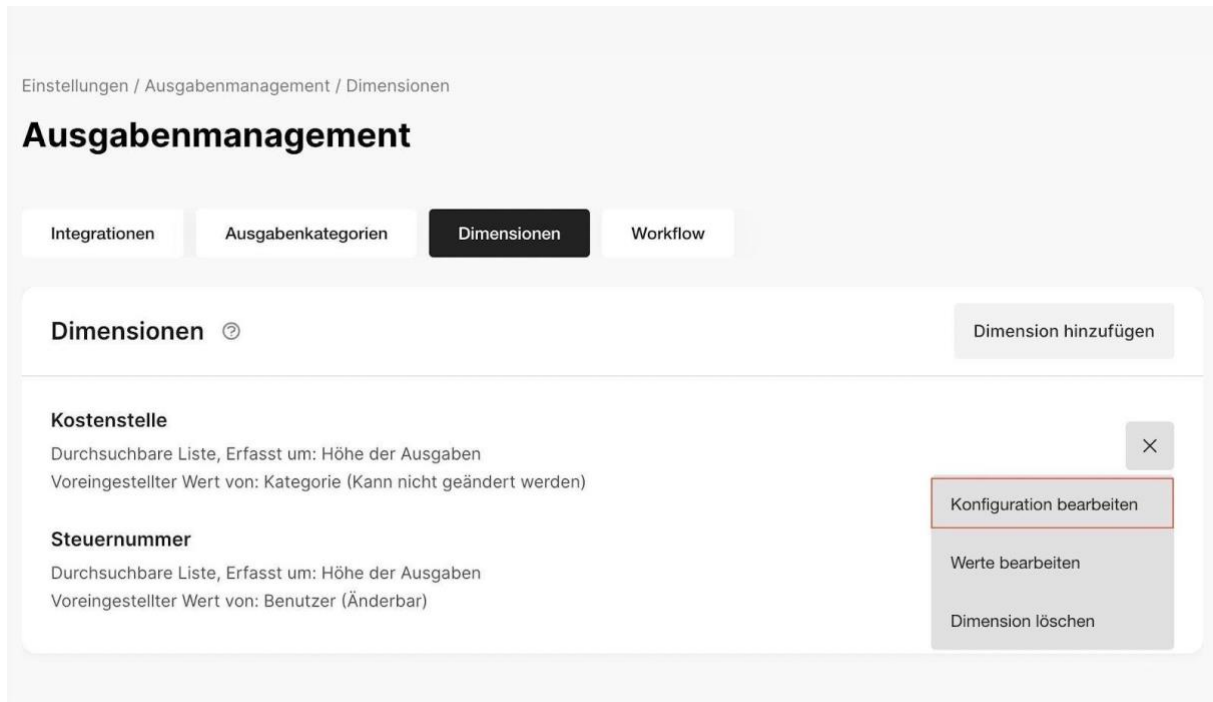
Einstellungen / Ausgabenmanagement / Dimensionen

Ausgabenmanagement

Integrationen

Ausgabenkategorien

Dimensionen

Workflow

Dimensionen ⓘ

Dimension hinzufügen

Kostenstelle
Durchsuchbare Liste, Erfasst um: Höhe der Ausgaben
Voreingestellter Wert von: Kategorie (Kann nicht geändert werden)

×

Konfiguration bearbeiten

Werte bearbeiten

Dimension löschen

Steuernummer
Durchsuchbare Liste, Erfasst um: Höhe der Ausgaben
Voreingestellter Wert von: Benutzer (Änderbar)